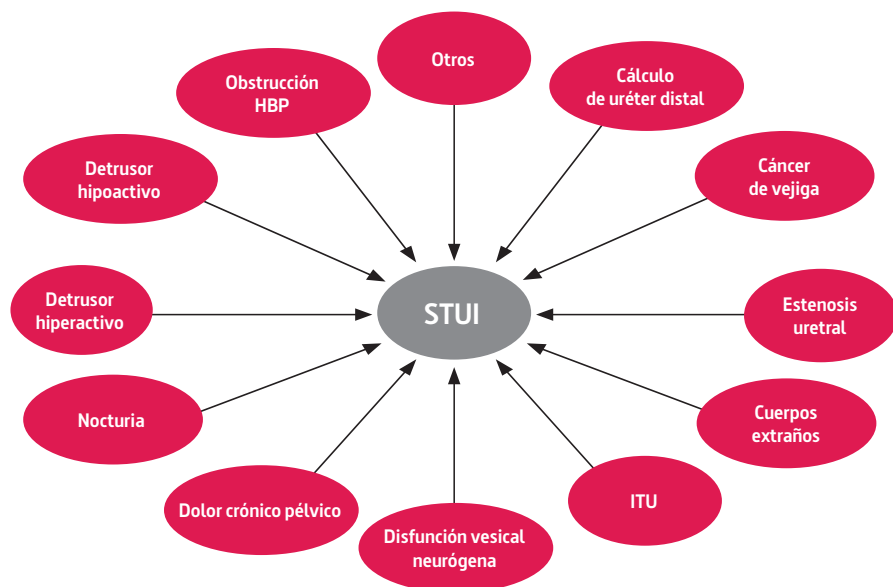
Otros

Obstrucción HBP

Cálculo de uréter distal

Detrusor hipoactivo

Cáncer de vejiga

Detrusor hiperactivo

STUI

Estenosis uretral

Nocturia

Cuerpos extraños

ITU

Dolor crónico pélvico

Disfunción vesical neurógena